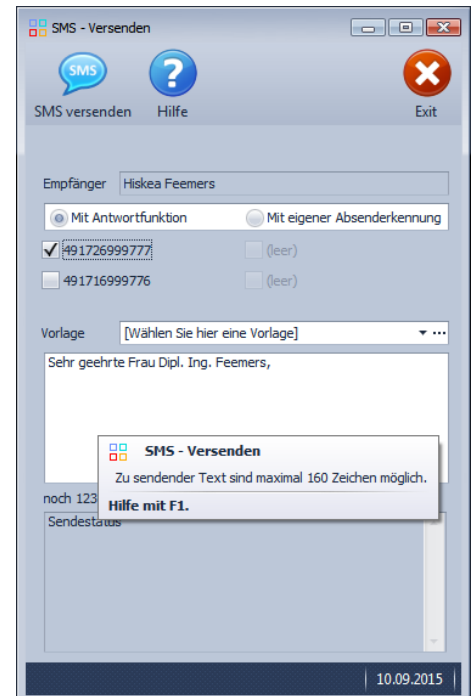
SMS - Versenden

SMS

SMS versenden

Hilfe

Exit

Empfänger Hiskea Feemers

Mit Antwortfunktion

Mit eigener Absenderkennung

491726999777

(leer)

491716999776

(leer)

Vorlage [Wählen Sie hier eine Vorlage]

Sehr geehrte Frau Dipl. Ing. Feemers,

SMS - Versenden

Zu sendender Text sind maximal 160 Zeichen möglich.

Hilfe mit F1.

noch 123

Sendestatus

10.09.2015